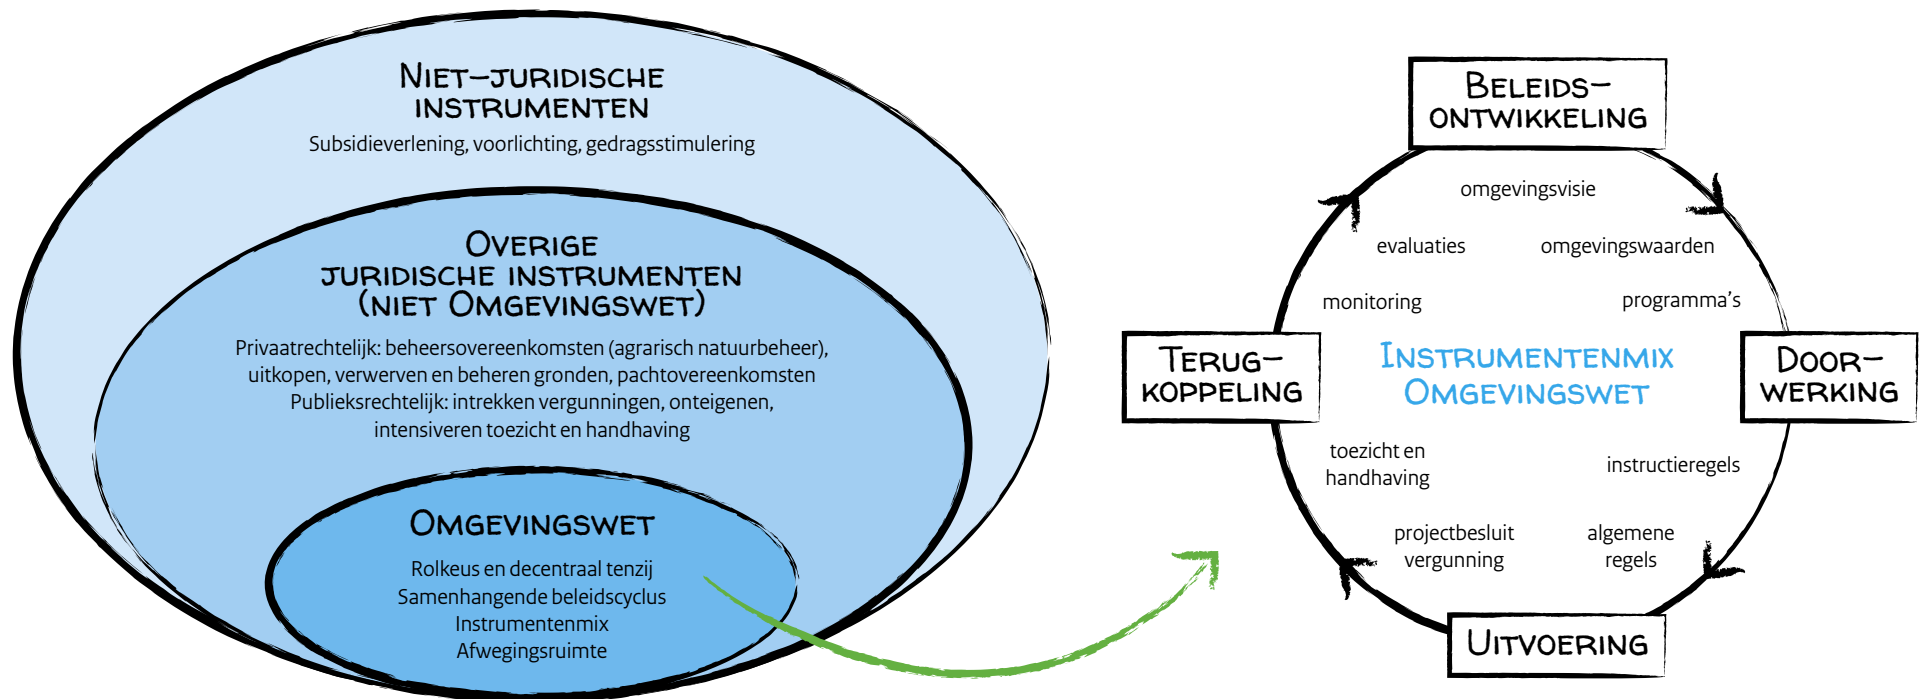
NIET-JURIDISCHE INSTRUMENTEN
Subsidieverlening, voorlichting, gedragsstimulering

OVERIGE JURIDISCHE INSTRUMENTEN (NIET OMGEVINGSWET)
Privaatrechtelijk: beheersovereenkomsten (agrarisch natuurbeheer), uitkopen, verwerven en beheren gronden, pachtovereenkomsten
Publieksrechtelijk: intrekken vergunningen, onteigenen, intensiveren toezicht en handhaving

OMGEVINGSWET
Rolkeus en decentraal tenzij
Samenhangende beleidscyclus
Instrumentenmix
Afwegingsruimte

BELEIDS-ONTWIKKELING
omgevingsvisie
omgevingswaarden
programma's
DOOR-WERKING
instructieregels
algemene regels
UITVOERING
projectbesluit vergunning
toezicht en handhaving
TERUG-KOPPELING
monitoring
evaluaties

INSTRUMENTENMIX OMGEVINGSWET